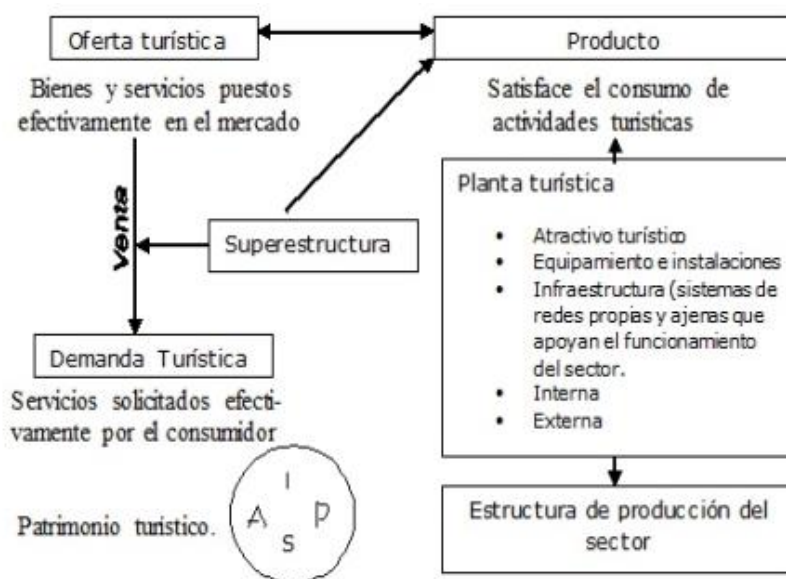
Oferta turística

Bienes y servicios puestos efectivamente en el mercado

Venta

Superestructura

Demanda Turística

Servicios solicitados efectivamente por el consumidor

Patrimonio turistico.

I
A P
S

Producto

Satisface el consumo de actividades turisticas

Planta turística

- Atractivo turístico
- Equipamiento e instalaciones
- Infraestructura (sistemas de redes propias y ajenas que apoyan el funcionamiento del sector.
- Interna
- Externa

Estructura de producción del sector